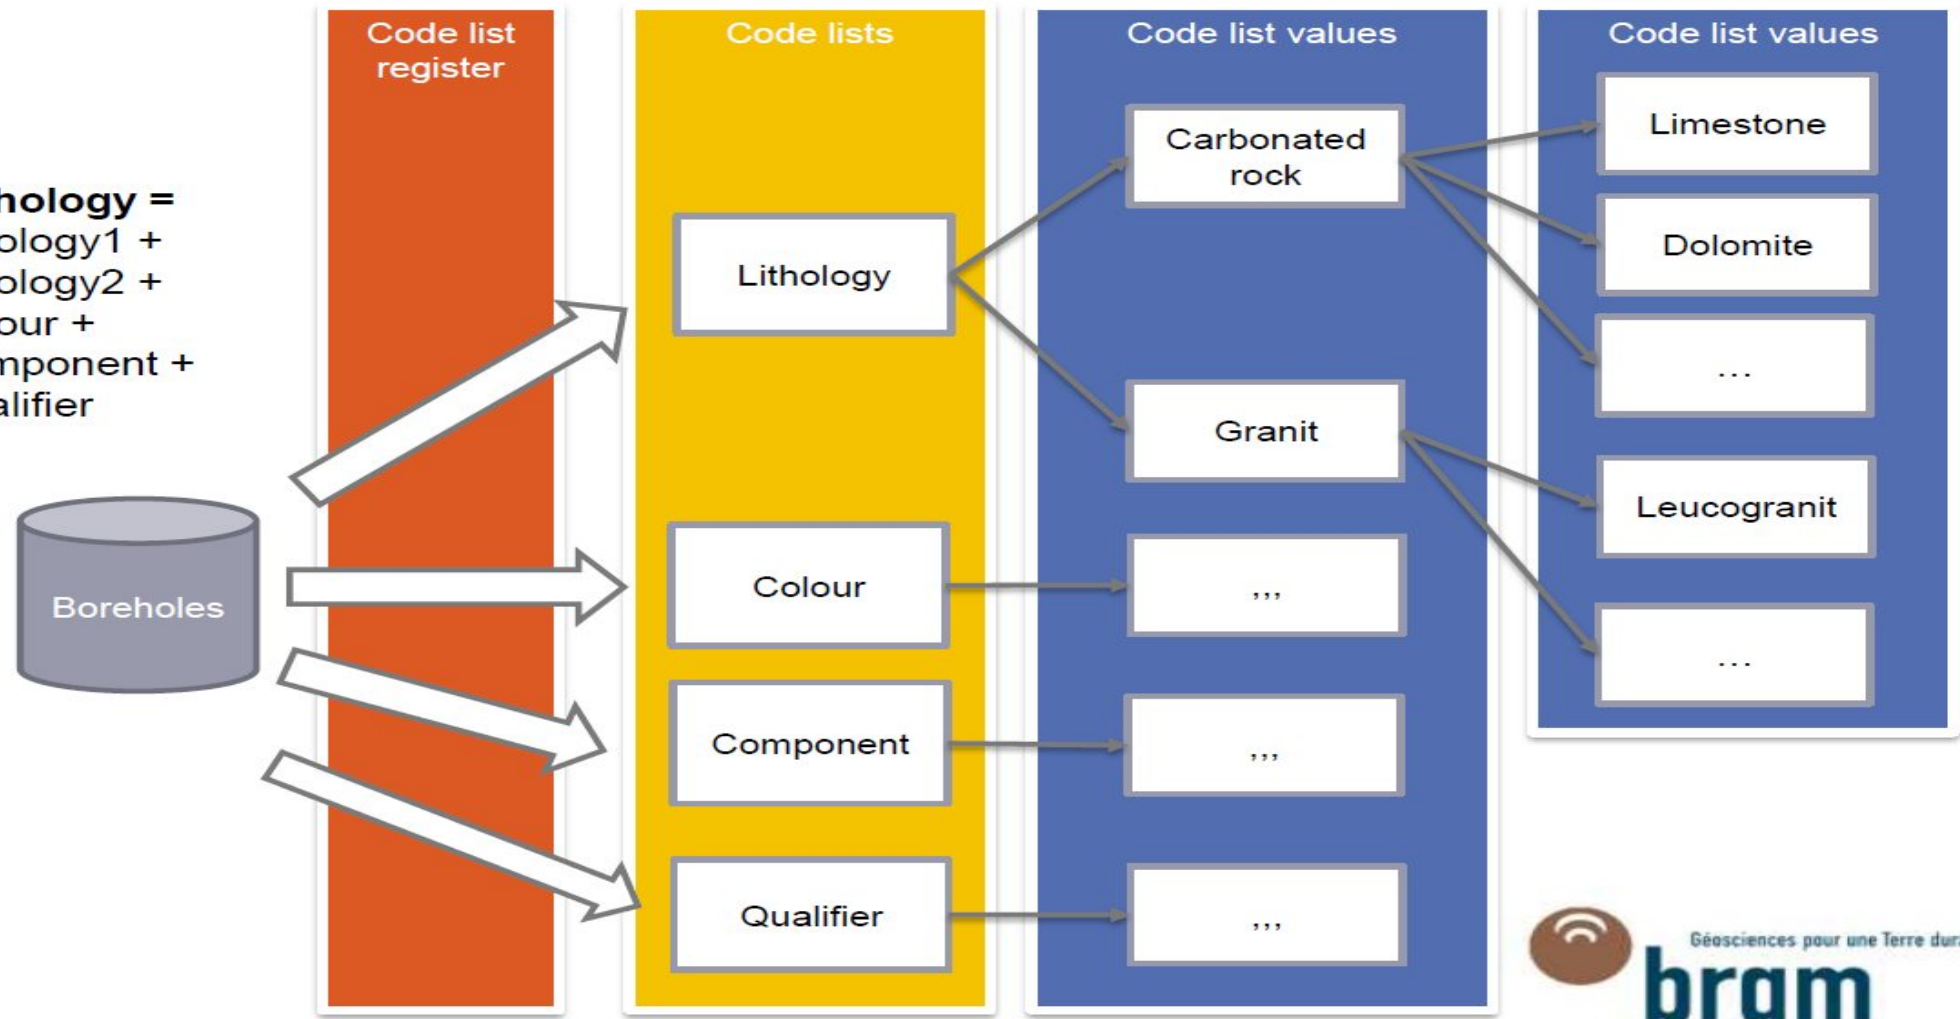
hology =
ology1 +
ology2 +
our +
mponent +
alifier

Boreholes

Code list register

Code lists

Lithology

Colour

Component

Qualifier

Code list values

Carbonated rock

Granit

,,,

,,,

,,,

Code list values

Limestone

Dolomite

...

Leucogranit

...

Géosciences pour une Terre dur

brgm